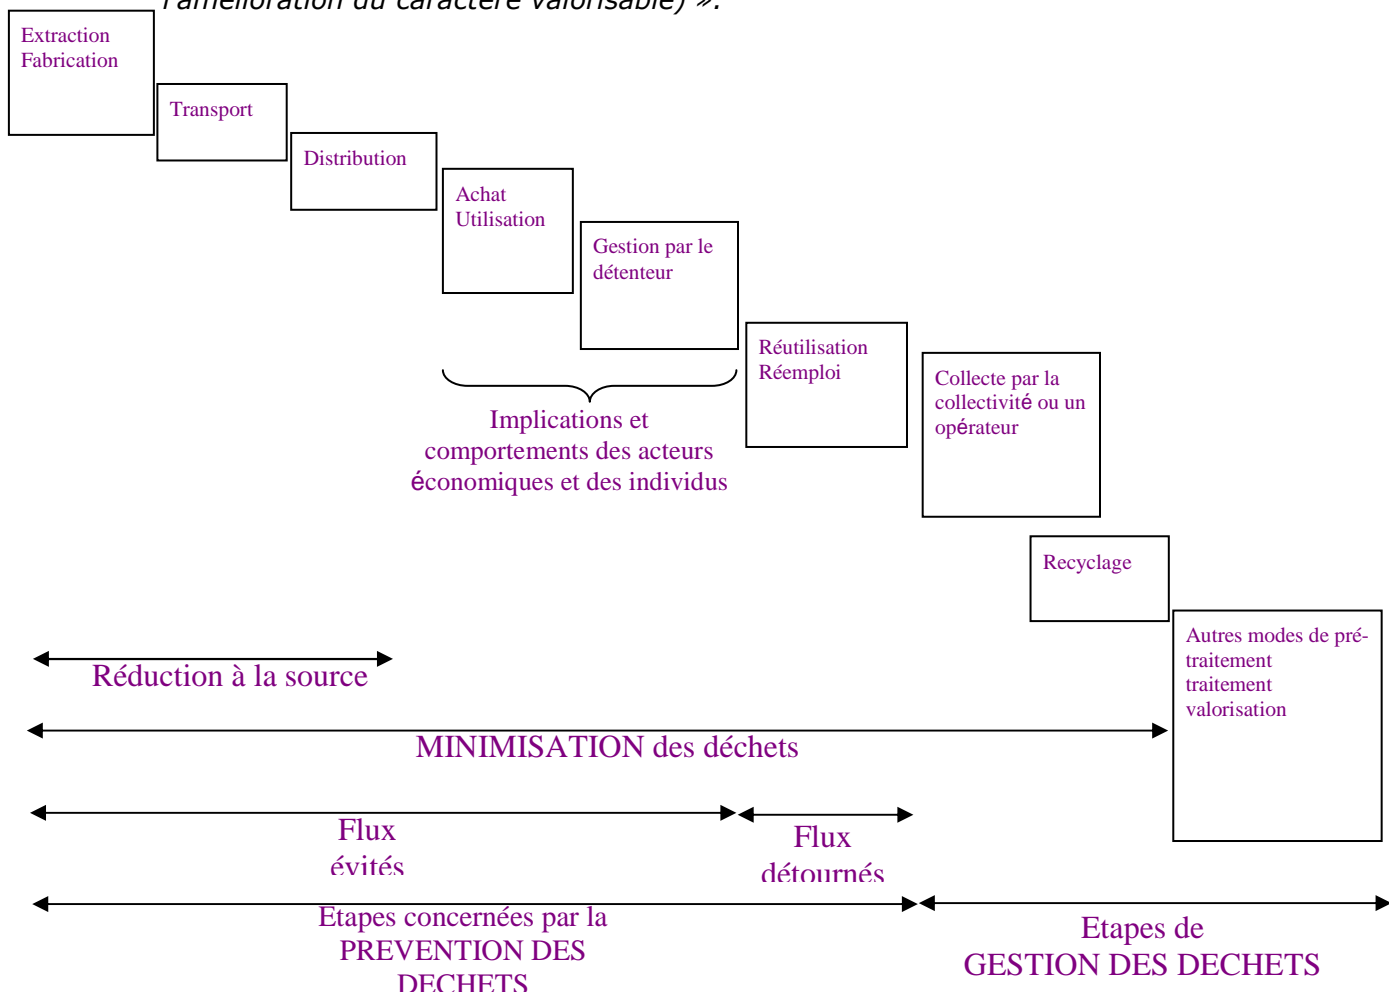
l'amélioration du caractère valorisable) ».

Extraction Fabrication

Transport

Distribution

Achat Utilisation

Gestion par le détenteur

Réutilisation Réemploi

Collecte par la collectivité ou un opérateur

Implications et comportements des acteurs économiques et des individus

Recyclage

Autres modes de pré-traitement traitement valorisation

Réduction à la source

MINIMISATION des déchets

Flux évités

Flux détournés

Etapes concernées par la PREVENTION DES DECHETS

Etapes de GESTION DES DECHETS